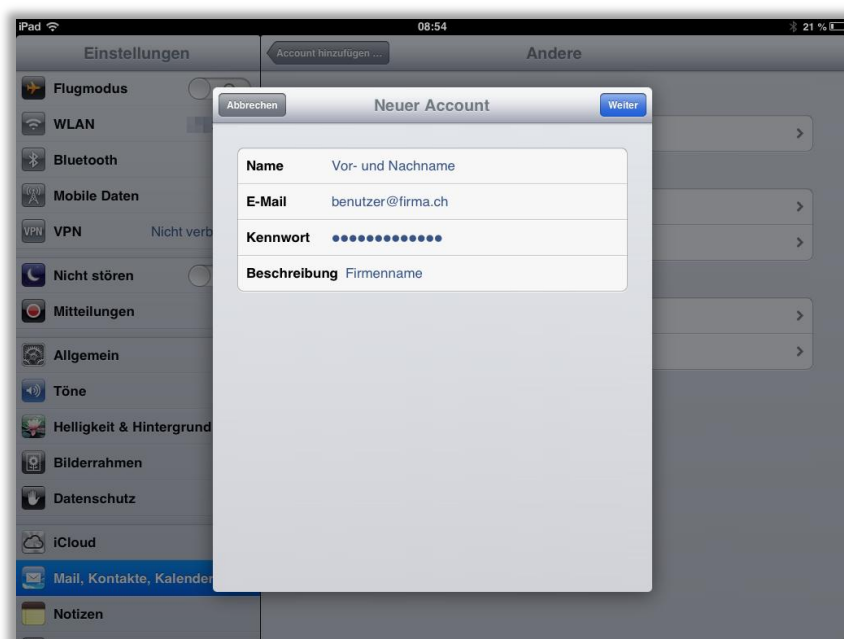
iPad
08:54
21 %

Einstellungen
Account hinzufügen ...
Andere

Flugmodus
WLAN
Bluetooth
Mobile Daten
VPN Nicht verb
Nicht stören
Mitteilungen
Allgemein
Töne
Helligkeit & Hintergrund
Bilderrahmen
Datenschutz
iCloud
Mail, Kontakte, Kalender
Notizen

Abbrechen
Neuer Account
Weiter

Name Vor- und Nachname
E-Mail benutzer@firma.ch
Kennwort •••••••••••••
Beschreibung Firmenname